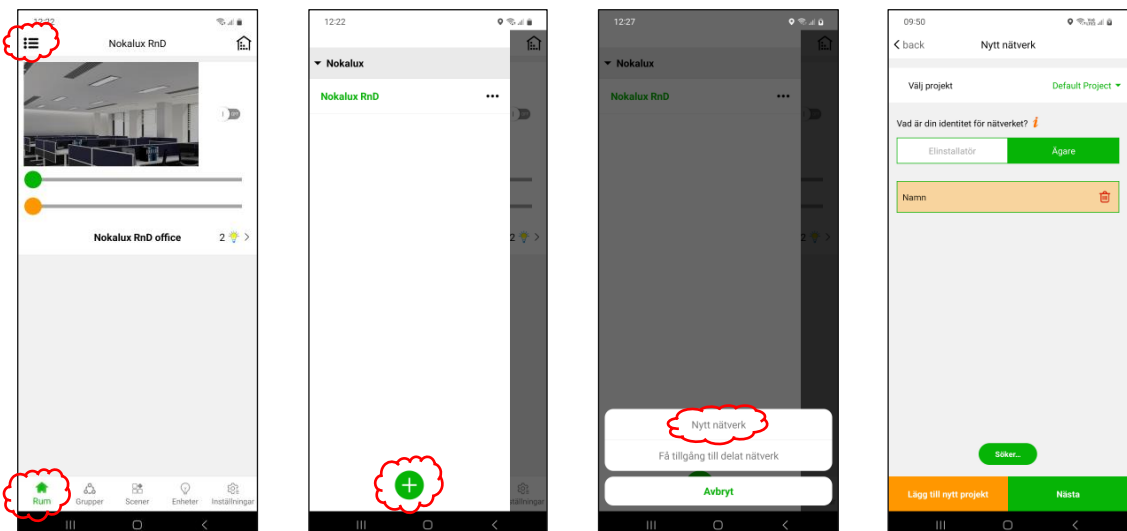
12:22

Nokalux RnD

OFF

Nokalux RnD office 2 >

Rum Grupper Scener Enheter Inställningar

12:22

Nokalux

Nokalux RnD •••

12:27

Nokalux

Nokalux RnD •••

Nytt nätverk

Få tillgång till delat nätverk

Avbryt

09:50

< back Nytt nätverk

Välj projekt Default Project

Vad är din identitet för nätverket?

Elinstallatör Ägare

Namn

Söker...

Lägg till nytt projekt Nästa